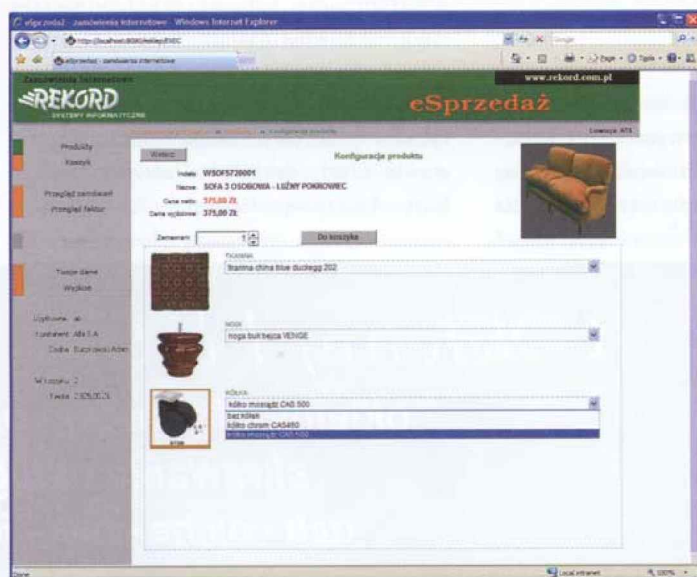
eSprzedaż - zamówienia internetowe - Windows Internet Explorer

http://localhost:8080/rekord/MEC

eSprzedaż - zamówienia internetowe

Zamówienia internetowe

REKORD

SYSTEMY INFORMATYCZNE

www.rekord.com.pl

eSprzedaż

Licencja: RTS

Produkty

Koszyk

Przegląd zamówień

Przegląd faktur

Twoje dane

Wyloguj

Użytkownik: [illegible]

Kontrahent: Alfa S.A.

Wstecz

Konfiguracja produktu

Indeks: WSOF5720001

Nazwa: SOFA 3 OSOBOWA - LUŹNY POKROWIEC

Cena netto: 575,00 Zł

Cena wydobna: 375,00 Zł

Zamawiam: 1

Do koszyka

TKANINA

tkanina china blue duckegg 202

NOGI

noga buk bejca VENGE

KÓŁKA

kółko mosiądz CAS 500

bez kółek

kółko chrom CA5450

kółko mosiądz CAS 500

Done

Local intranet

100%